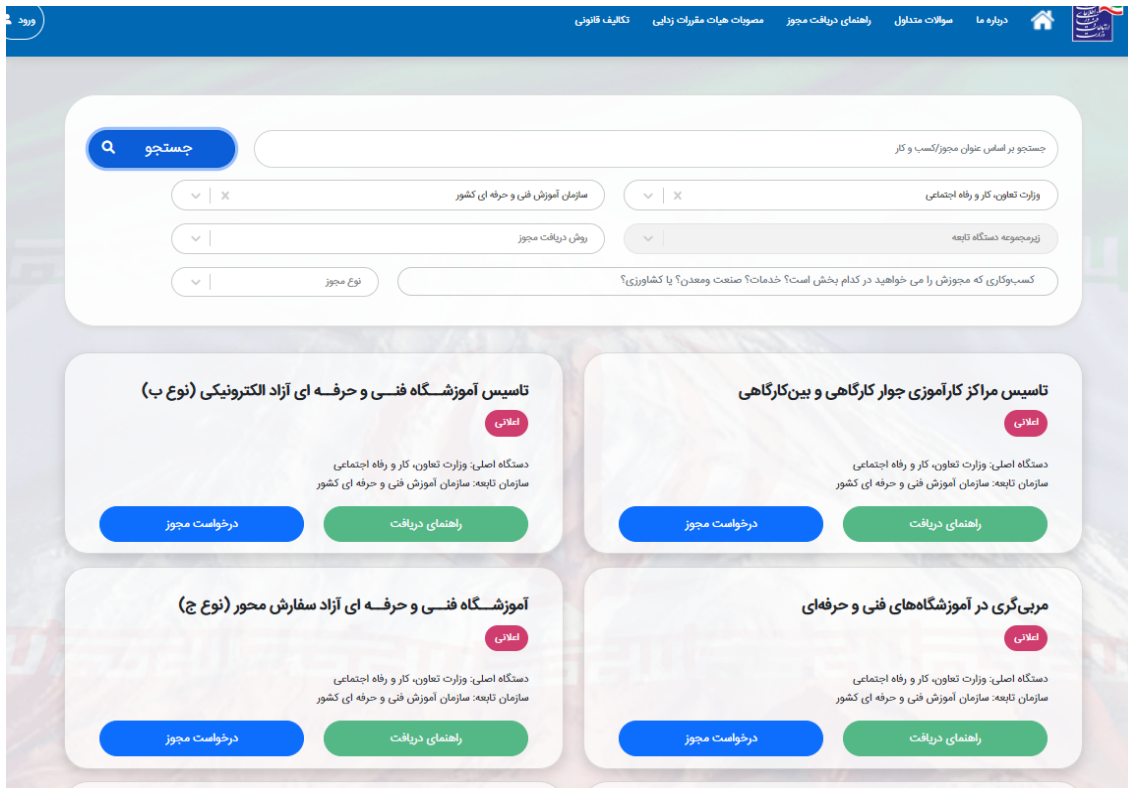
درباره ما سوالات متداول راهنمای دریافت مجوز مصوبات هیات مقررات زدایی تکالیف قانونی

ورود

جستجو بر اساس عنوان مجوز/کسب و کار

جستجو

وزارت تعاون، کار و رفاه اجتماعی

سازمان آموزش فنی و حرفه ای کشور

زیرمجموعه دستگاه تابعه

روش دریافت مجوز

کسب‌وکاری که مجوزش را می خواهید در کدام بخش است؟ خدمات؟ صنعت ومعدن؟ یا کشاورزی؟

نوع مجوز

تاسیس مراکز کارآموزی جوار کارگاهی و بین‌کارگاهی
اعلانی
دستگاه اصلی: وزارت تعاون، کار و رفاه اجتماعی
سازمان تابعه: سازمان آموزش فنی و حرفه ای کشور
راهنمای دریافت
درخواست مجوز

تاسیس آموزشـــگاه فنـــی و حرفـــه ای آزاد الکترونیکی (نوع ب)
اعلانی
دستگاه اصلی: وزارت تعاون، کار و رفاه اجتماعی
سازمان تابعه: سازمان آموزش فنی و حرفه ای کشور
راهنمای دریافت
درخواست مجوز

مربی‌گری در آموزشگاه‌های فنی و حرفه‌ای
اعلانی
دستگاه اصلی: وزارت تعاون، کار و رفاه اجتماعی
سازمان تابعه: سازمان آموزش فنی و حرفه ای کشور
راهنمای دریافت
درخواست مجوز

آموزشـــگاه فنـــی و حرفـــه ای آزاد سفارش محور (نوع ج)
اعلانی
دستگاه اصلی: وزارت تعاون، کار و رفاه اجتماعی
سازمان تابعه: سازمان آموزش فنی و حرفه ای کشور
راهنمای دریافت
درخواست مجوز